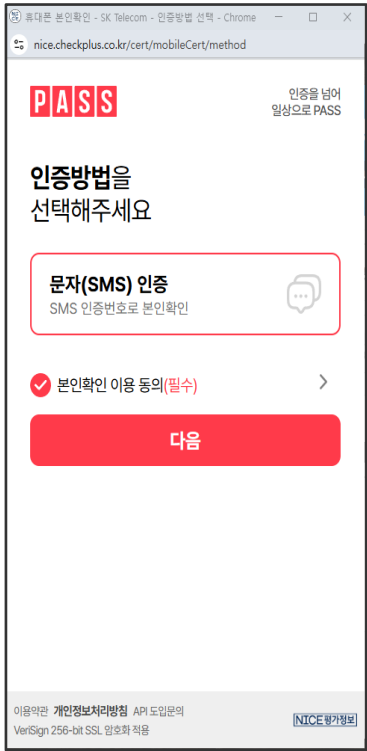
휴대폰 본인확인 - SK Telecom - 인증방법 선택 - Chrome
nice.checkplus.co.kr/cert/mobileCert/method

PASS

인증을 넘어
일상으로 PASS

인증방법을
선택해주세요

문자(SMS) 인증
SMS 인증번호로 본인확인

본인확인 이용 동의(필수)

다음

이용약관 개인정보처리방침 API 도입문의
VeriSign 256-bit SSL 암호화 적용

NICE평가정보